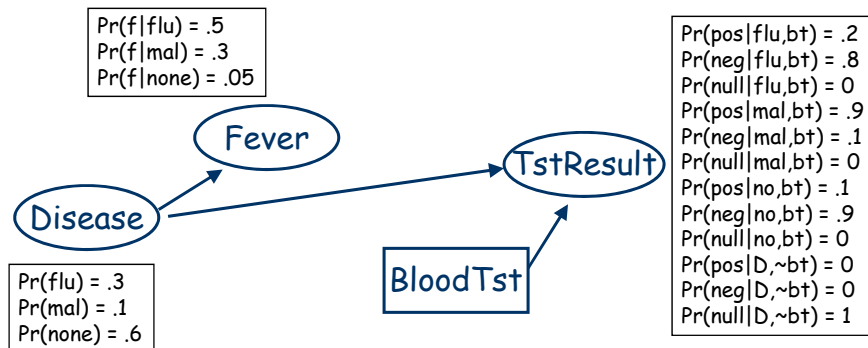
Pr(f|flu) = .5
Pr(f|mal) = .3
Pr(f|none) = .05

Fever

Disease

TstResult

BloodTst

Pr(flu) = .3
Pr(mal) = .1
Pr(none) = .6

Pr(pos|flu,bt) = .2
Pr(neg|flu,bt) = .8
Pr(null|flu,bt) = 0
Pr(pos|mal,bt) = .9
Pr(neg|mal,bt) = .1
Pr(null|mal,bt) = 0
Pr(pos|no,bt) = .1
Pr(neg|no,bt) = .9
Pr(null|no,bt) = 0
Pr(pos|D,~bt) = 0
Pr(neg|D,~bt) = 0
Pr(null|D,~bt) = 1